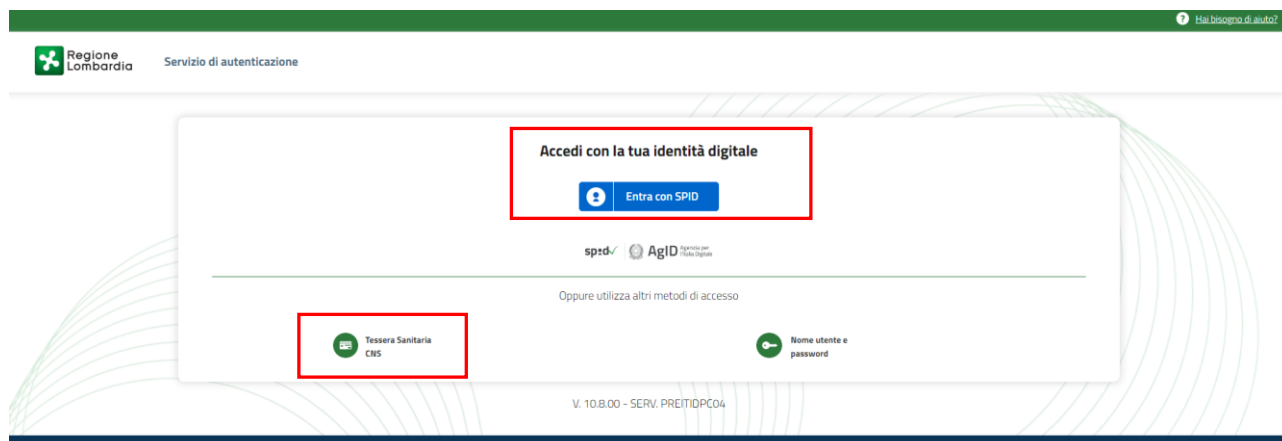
Hai bisogno di aiuto?

Regione Lombardia

Servizio di autenticazione

Accedi con la tua identità digitale

Entra con SPID

spid AgID Agenzia per l'Italia Digitale

Oppure utilizza altri metodi di accesso

Tessera Sanitaria CNS

Nome utente e password

V. 10.8.00 - SERV. PREITIDPC04